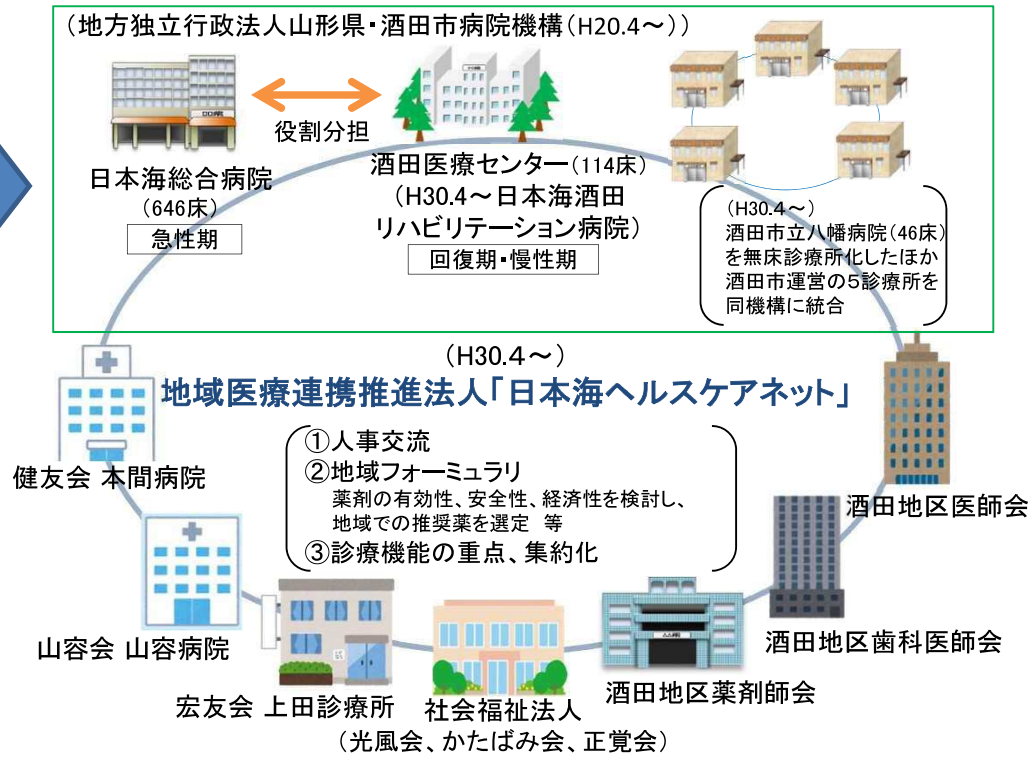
（地方独立行政法人山形県・酒田市病院機構（H20.4～））

日本海総合病院
（646床）
急性期

役割分担

酒田医療センター（114床）
（H30.4～日本海酒田リハビリテーション病院）
回復期・慢性期

（H30.4～）
酒田市立八幡病院（46床）を無床診療所化したほか酒田市運営の5診療所を同機構に統合

（H30.4～）
地域医療連携推進法人「日本海ヘルスケアネット」

①人事交流
②地域フォーミュラリ
薬剤の有効性、安全性、経済性を検討し、地域での推奨薬を選定　等
③診療機能の重点、集約化

健友会 本間病院

山容会 山容病院

宏友会 上田診療所

社会福祉法人
（光風会、かたばみ会、正覚会）

酒田地区薬剤師会

酒田地区歯科医師会

酒田地区医師会